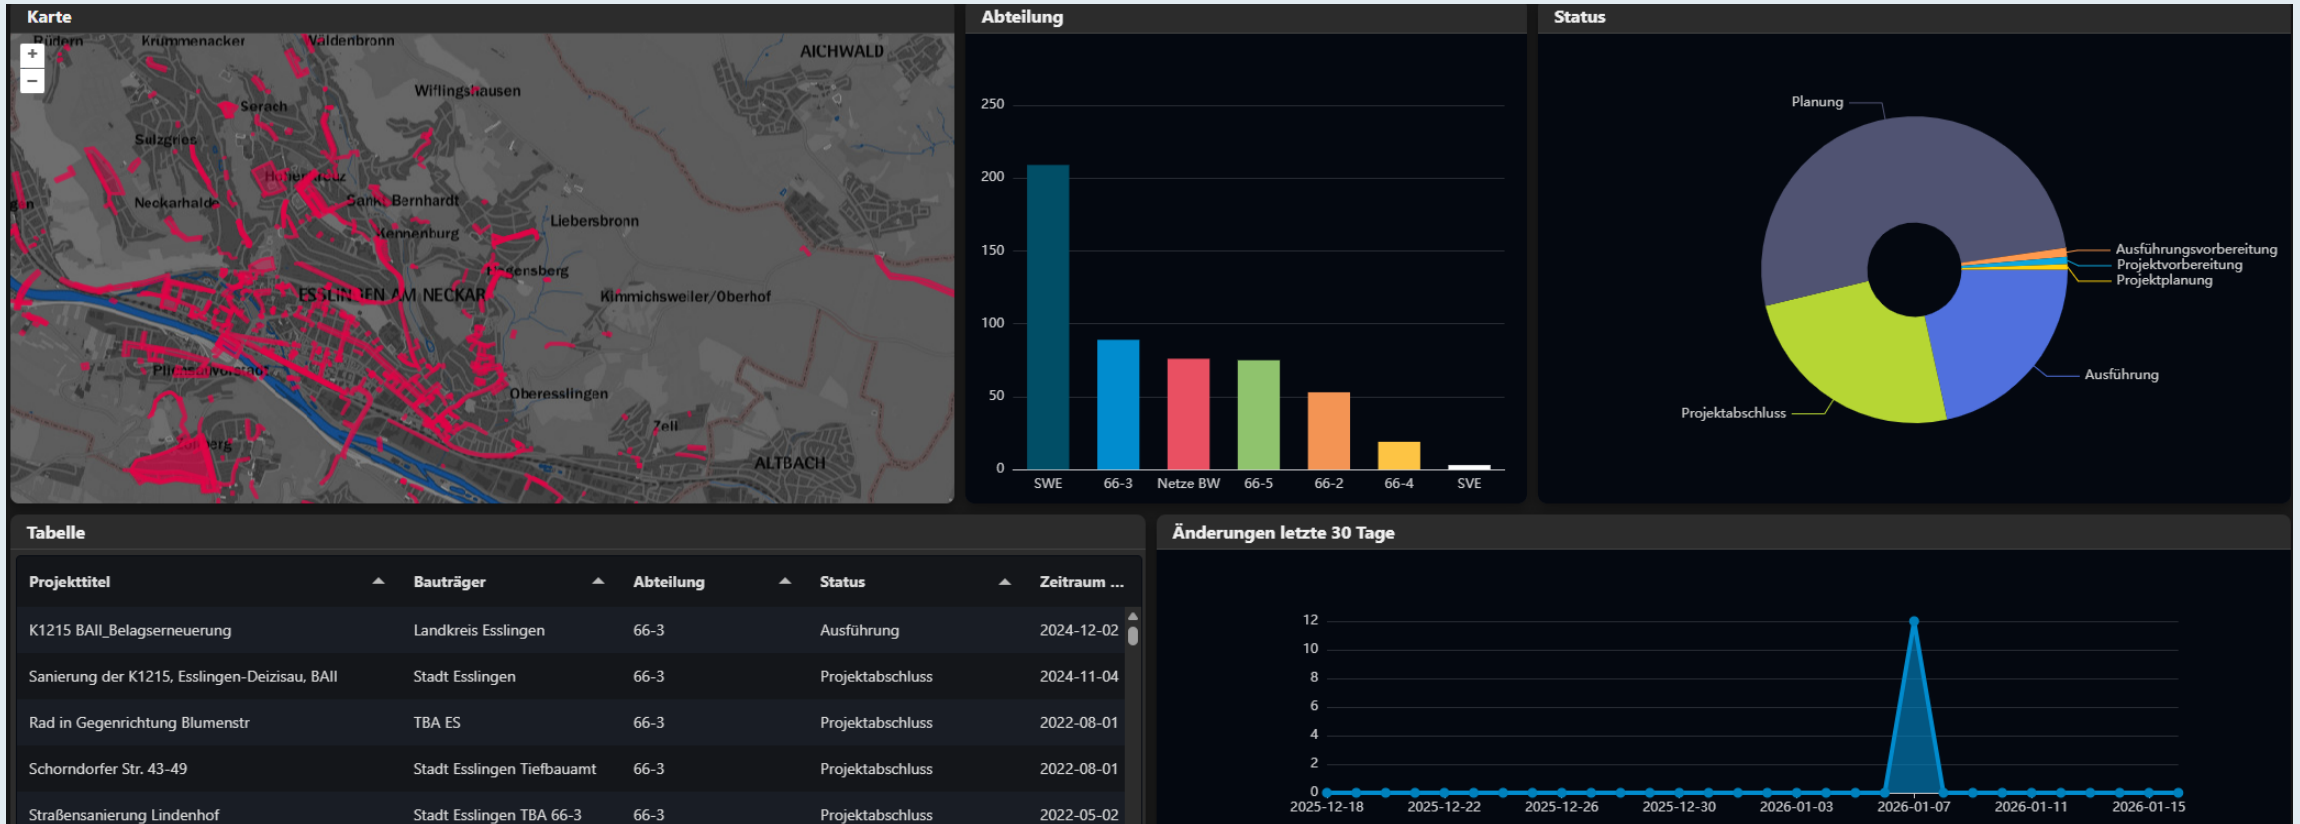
Karte

+
−

Rüdern Krummenacker Waldenbronn AICHWALD Serach Wiflingshausen Sulzgries Hohenkreuz Neckarhalde Sankt Bernhardt Liebersbronn Kennenburg Hegensberg ESSLINGEN AM NECKAR Kimmichsweiler/Oberhof Pliensauvorstadt Oberesslingen Zollberg Zell ALTBACH

Abteilung

250
200
150
100
50
0

SWE 66-3 Netze BW 66-5 66-2 66-4 SVE

Status

Planung
Ausführungsvorbereitung
Projektvorbereitung
Projektplanung
Ausführung
Projektabschluss

Tabelle

| Projekttitel | Bauträger | Abteilung | Status | Zeitraum ... |
|---|---|---|---|---|
| K1215 BAII_Belagserneuerung | Landkreis Esslingen | 66-3 | Ausführung | 2024-12-02 |
| Sanierung der K1215, Esslingen-Deizisau, BAII | Stadt Esslingen | 66-3 | Projektabschluss | 2024-11-04 |
| Rad in Gegenrichtung Blumenstr | TBA ES | 66-3 | Projektabschluss | 2022-08-01 |
| Schorndorfer Str. 43-49 | Stadt Esslingen Tiefbauamt | 66-3 | Projektabschluss | 2022-08-01 |
| Straßensanierung Lindenhof | Stadt Esslingen TBA 66-3 | 66-3 | Projektabschluss | 2022-05-02 |

Änderungen letzte 30 Tage

12
10
8
6
4
2
0

2025-12-18 2025-12-22 2025-12-26 2025-12-30 2026-01-03 2026-01-07 2026-01-11 2026-01-15